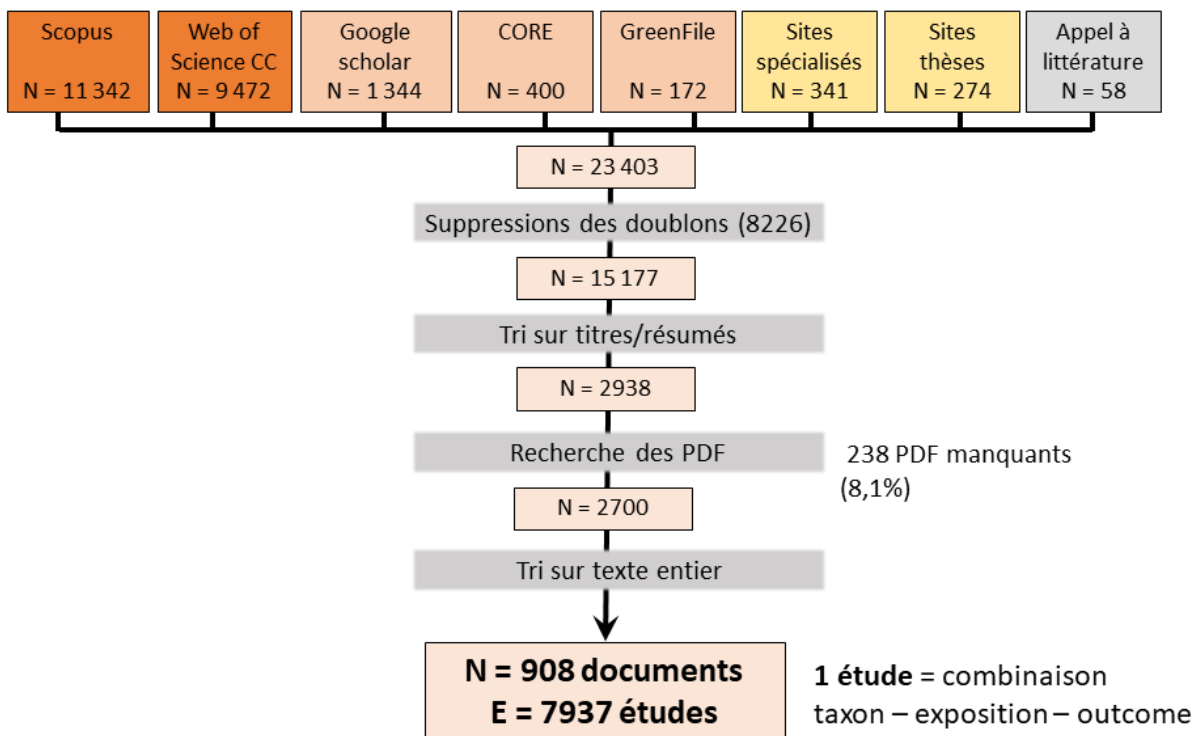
Scopus
N = 11 342

Web of Science CC
N = 9 472

Google scholar
N = 1 344

CORE
N = 400

GreenFile
N = 172

Sites spécialisés
N = 341

Sites thèses
N = 274

Appel à littérature
N = 58

N = 23 403

Suppressions des doublons (8226)

N = 15 177

Tri sur titres/résumés

N = 2938

Recherche des PDF

238 PDF manquants (8,1%)

N = 2700

Tri sur texte entier

**N = 908 documents**
**E = 7937 études**

**1 étude** = combinaison taxon – exposition – outcome